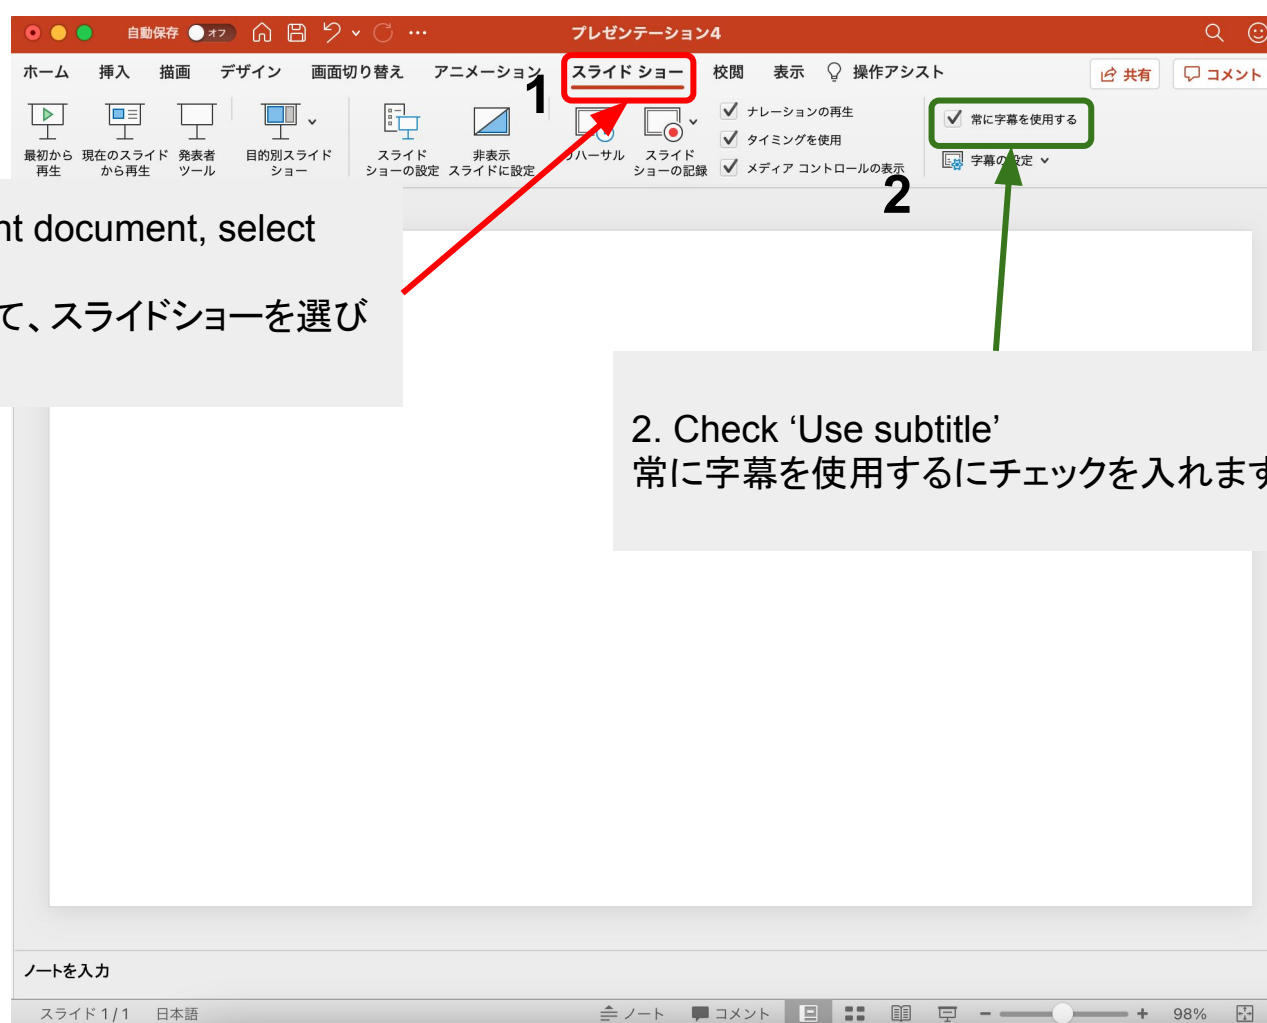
自動保存 オフ

プレゼンテーション4

ホーム 挿入 描画 デザイン 画面切り替え アニメーション スライド ショー 校閲 表示 操作アシスト

共有 コメント

最初から再生 現在のスライドから再生 発表者ツール 目的別スライドショー スライドショーの設定 非表示スライドに設定 リハーサル スライドショーの記録

ナレーションの再生
タイミングを使用
メディア コントロールの表示

常に字幕を使用する
字幕の設定

1

2

nt document, select

て、スライドショーを選び

2. Check ‘Use subtitle’
常に字幕を使用するにチェックを入れます

ノートを入力

スライド 1 / 1 日本語 ノート コメント 98%